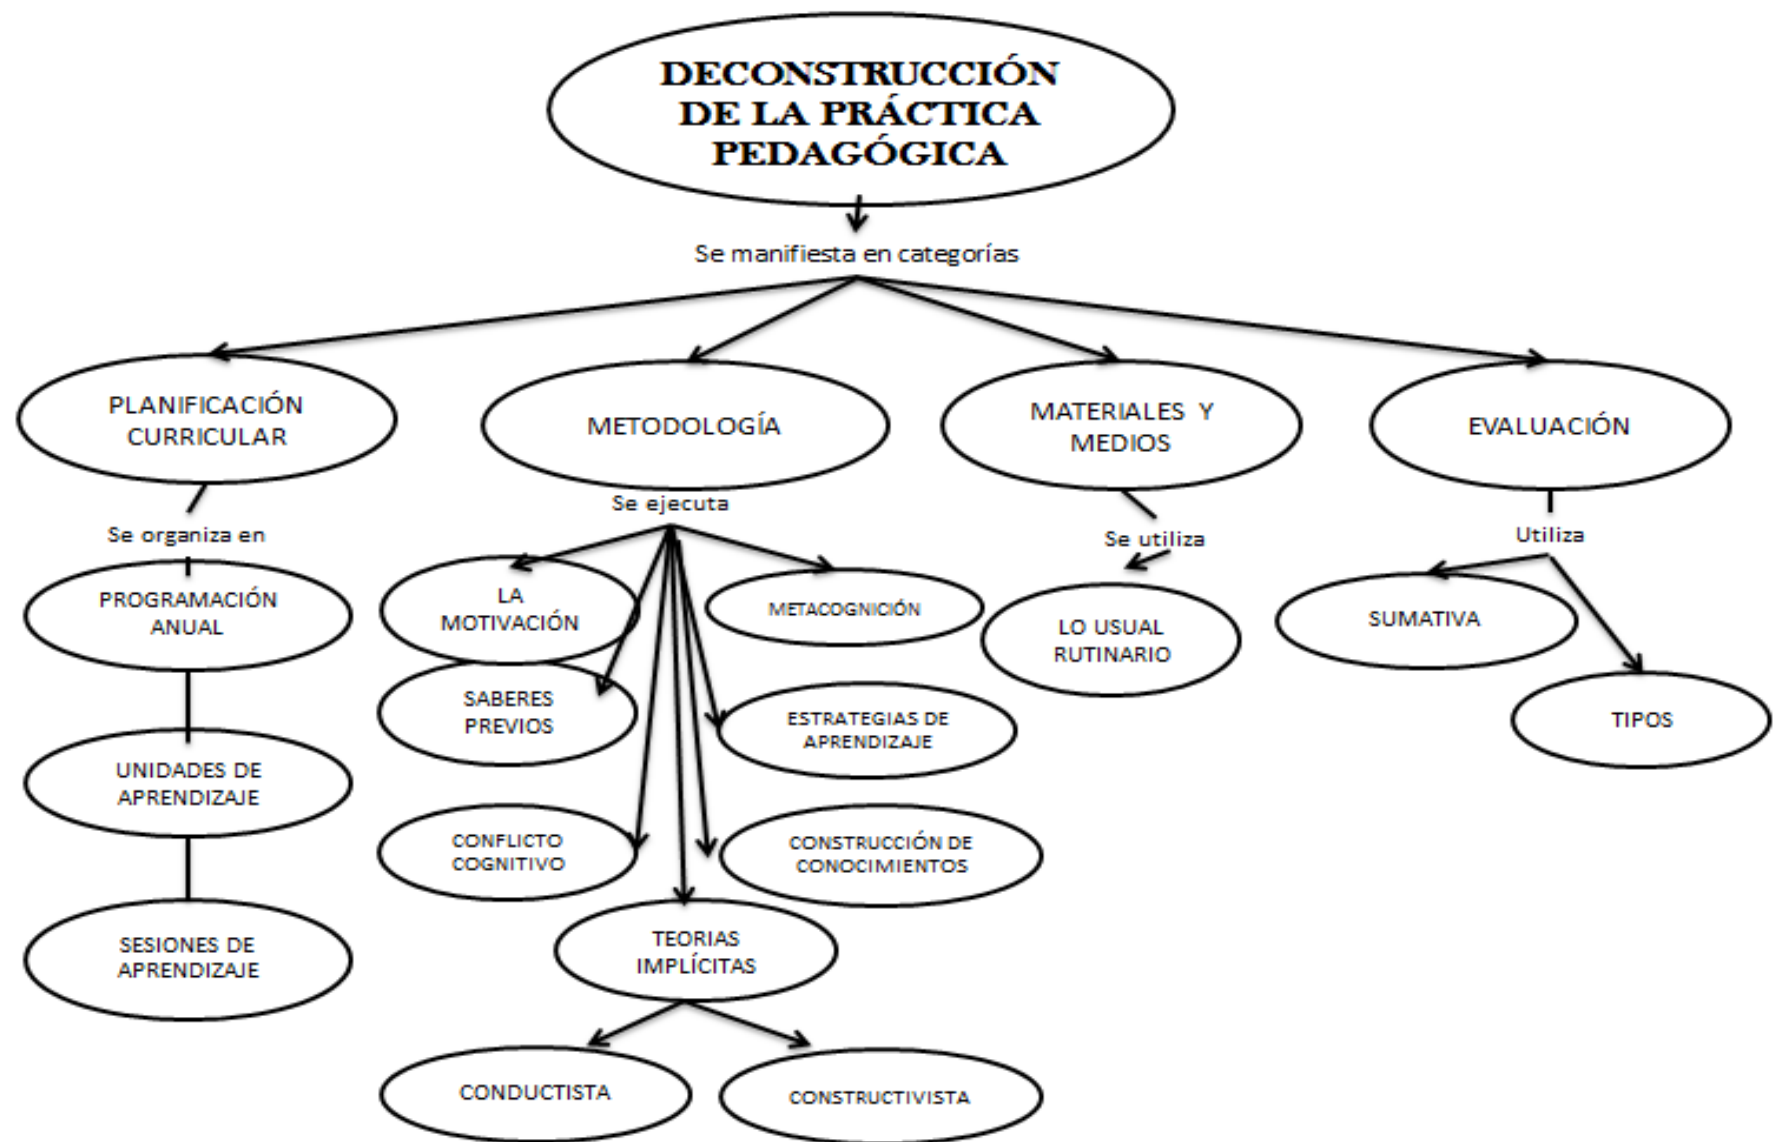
DECONSTRUCCIÓN DE LA PRÁCTICA PEDAGÓGICA

Se manifiesta en categorías

PLANIFICACIÓN CURRICULAR

METODOLOGÍA

MATERIALES Y MEDIOS

EVALUACIÓN

Se organiza en

PROGRAMACIÓN ANUAL

UNIDADES DE APRENDIZAJE

SESIONES DE APRENDIZAJE

Se ejecuta

LA MOTIVACIÓN

METACOGNICIÓN

SABERES PREVIOS

ESTRATEGIAS DE APRENDIZAJE

CONFLICTO COGNITIVO

CONSTRUCCIÓN DE CONOCIMIENTOS

TEORIAS IMPLÍCITAS

CONDUCTISTA

CONSTRUCTIVISTA

Se utiliza

LO USUAL RUTINARIO

Utiliza

SUMATIVA

TIPOS